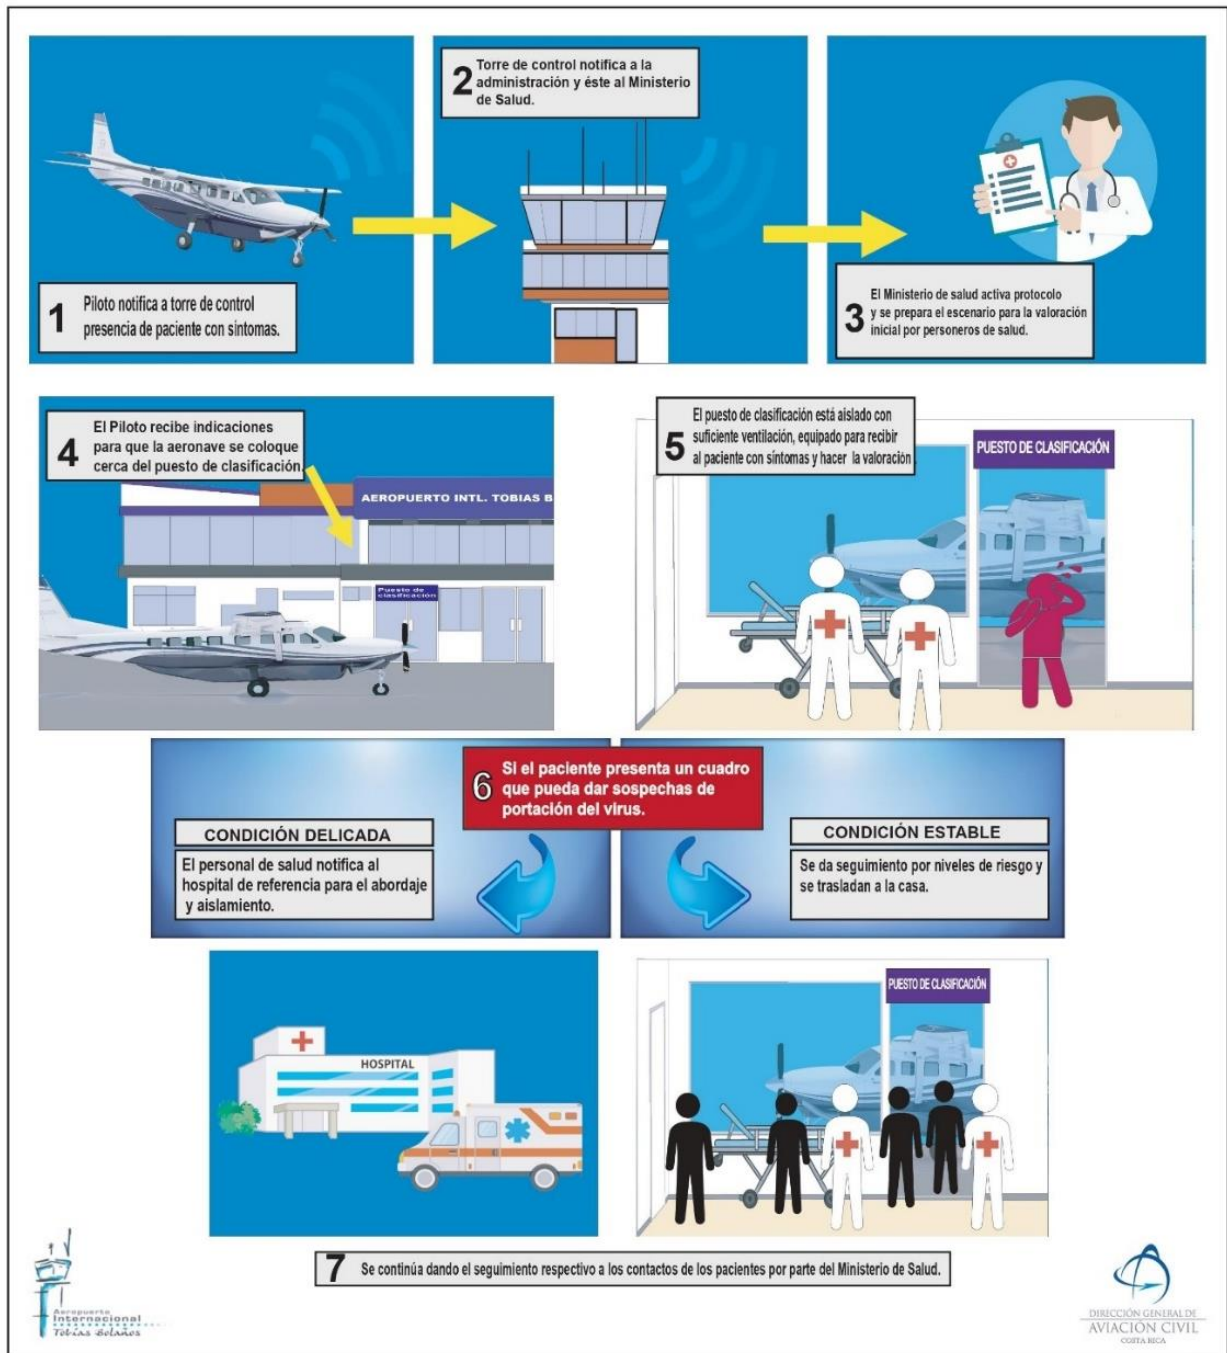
1 Piloto notifica a torre de control presencia de paciente con sintomas.

2 Torre de control notifica a la administración y éste al Ministerio de Salud.

3 El Ministerio de salud activa protocolo y se prepara el escenario para la valoración inicial por personeros de salud.

4 El Piloto recibe indicaciones para que la aeronave se coloque cerca del puesto de clasificación.

AEROPUERTO INTL. TOBIAS B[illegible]

Puesto de clasificación

5 El puesto de clasificación está aislado con suficiente ventilación, equipado para recibir al paciente con síntomas y hacer la valoración.

PUESTO DE CLASIFICACIÓN

6 Si el paciente presenta un cuadro que pueda dar sospechas de portación del virus.

CONDICIÓN DELICADA

El personal de salud notifica al hospital de referencia para el abordaje y aislamiento.

CONDICIÓN ESTABLE

Se da seguimiento por niveles de riesgo y se trasladan a la casa.

HOSPITAL

PUESTO DE CLASIFICACIÓN

7 Se continúa dando el seguimiento respectivo a los contactos de los pacientes por parte del Ministerio de Salud.

Aeropuerto Internacional Tobías Bolaños

DIRECCIÓN GENERAL DE AVIACIÓN CIVIL COSTA RICA